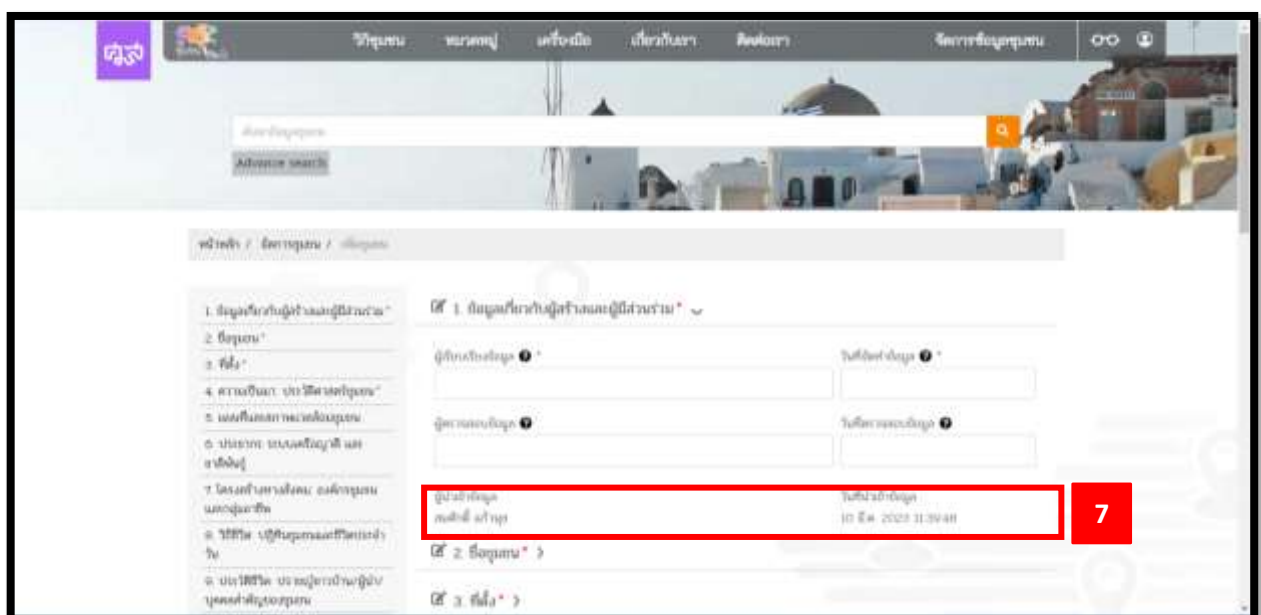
ศูนย์ วิถีชุมชน หมวดหมู่ เครื่องมือ เกี่ยวกับเรา ติดต่อเรา จัดการข้อมูลชุมชน

ค้นหาข้อมูลชุมชน

Advance search

หน้าหลัก / จัดการชุมชน / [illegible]

1. ข้อมูลเกี่ยวกับผู้สร้างและผู้มีส่วนร่วม*
2. ชื่อชุมชน*
3. ที่ตั้ง*
4. ความเป็นมา ประวัติศาสตร์ชุมชน*
5. แผนที่และภาพถ่ายของชุมชน
6. ประชากร ระบบเครือญาติ และชาติพันธุ์
7. โครงสร้างทางสังคม องค์กรชุมชน และกลุ่มอาชีพ
8. วิถีชีวิต ปฏิทินชุมชนและวิถีการดำรงชีวิต
9. ประวัติชีวิต ประสบการณ์ของผู้นำ บุคคลสำคัญของชุมชน

1. ข้อมูลเกี่ยวกับผู้สร้างและผู้มีส่วนร่วม*

ผู้จัดเตรียมข้อมูล *

วันที่จัดทำข้อมูล *

ผู้ตรวจสอบข้อมูล

วันที่ตรวจสอบข้อมูล

ผู้นำเข้าข้อมูล
สมศักดิ์ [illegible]

วันที่นำเข้าข้อมูล
10 มี.ค. 2023 11:39:48

7

2. ชื่อชุมชน* >

3. ที่ตั้ง* >